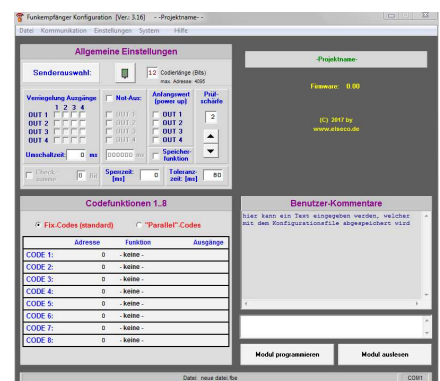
Funkempfänger Konfiguration [Ver.: 3.16] - -Projektname- -

Datei Kommunikation Einstellungen System Hilfe

Allgemeine Einstellungen

Senderauswahl:

12 Codelänge (Bits)
max. Adresse: 4095

Verriegelung Ausgänge
1 2 3 4
OUT 1
OUT 2
OUT 3
OUT 4

Not-Aus:
OUT 1
OUT 2
OUT 3
OUT 4

Anfangswert (power up)
OUT 1
OUT 2
OUT 3
OUT 4

Prüfschärfe
2

Umschaltzeit: 0 ms

000000 ms

Speicherfunktion

Checksumme 0 Bit

Sperrzeit: [ms] 0

Toleranzzeit: [ms] 80

-Projektname-

Firmware: 0.00

(C) 2017 by
www.elseco.de

Codefunktionen 1..8

Fix-Codes (standard)

"Parallel"-Codes

| | Adresse | Funktion | Ausgänge |
|---|---|---|---|
| CODE 1: | 0 | - keine - | |
| CODE 2: | 0 | - keine - | |
| CODE 3: | 0 | - keine - | |
| CODE 4: | 0 | - keine - | |
| CODE 5: | 0 | - keine - | |
| CODE 6: | 0 | - keine - | |
| CODE 7: | 0 | - keine - | |
| CODE 8: | 0 | - keine - | |

Benutzer-Kommentare

hier kann ein Text eingegeben werden, welcher mit dem Konfigurationsfile abgespeichert wird

Modul programmieren

Modul auslesen

Datei: neue datei.fbe

COM1